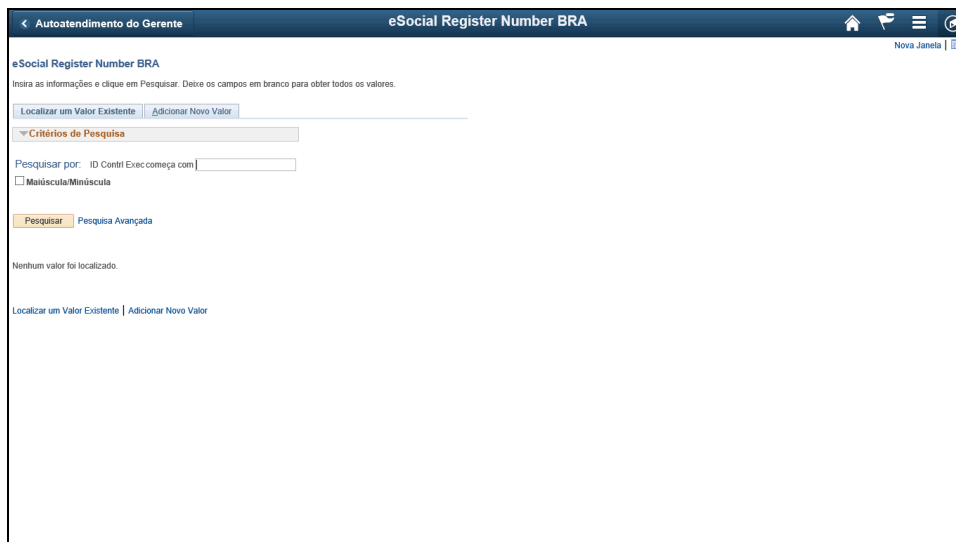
< Autoatendimento do Gerente

eSocial Register Number BRA

Nova Janela |

eSocial Register Number BRA

Insira as informações e clique em Pesquisar. Deixe os campos em branco para obter todos os valores.

Localizar um Valor Existente | Adicionar Novo Valor

Critérios de Pesquisa

Pesquisar por: ID Contrl Exec começa com

Maiúscula/Minúscula

Pesquisar Pesquisa Avançada

Nenhum valor foi localizado.

Localizar um Valor Existente | Adicionar Novo Valor